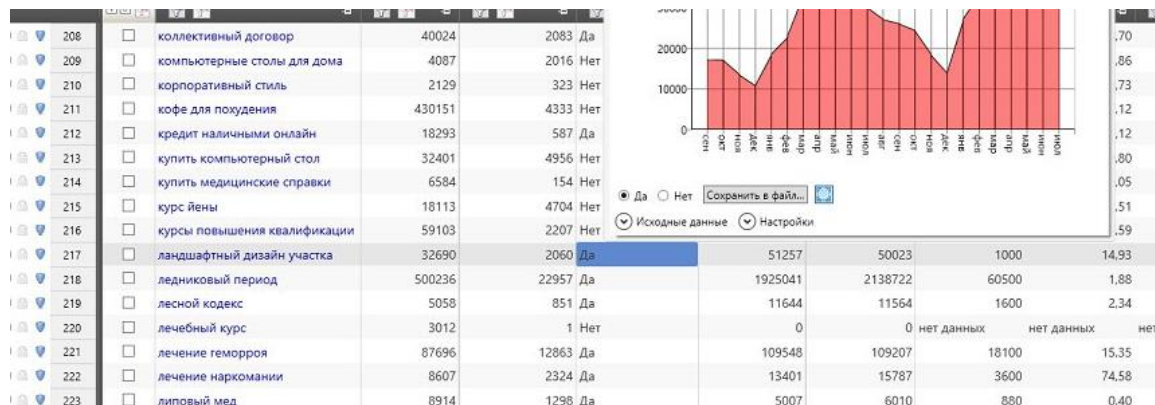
| | | | | | | | | | |
|---|---|---|---|---|---|---|---|---|---|
| 208 | | коллективный договор | 40024 | 2083 Да | | | | | ,70 |
| 209 | | компьютерные столы для дома | 4087 | 2016 Нет | | | | | ,86 |
| 210 | | корпоративный стиль | 2129 | 323 Нет | | | | | ,73 |
| 211 | | кофе для похудения | 430151 | 4333 Нет | | | | | ,12 |
| 212 | | кредит наличными онлайн | 18293 | 587 Да | | | | | ,12 |
| 213 | | купить компьютерный стол | 32401 | 4956 Нет | | | | | ,80 |
| 214 | | купить медицинские справки | 6584 | 154 Нет | | | | | ,05 |
| 215 | | курс йены | 18113 | 4704 Нет | | | | | ,51 |
| 216 | | курсы повышения квалификации | 59103 | 2207 Нет | | | | | ,59 |
| 217 | | ландшафтный дизайн участка | 32690 | 2060 Да | | 51257 | 50023 | 1000 | 14,93 |
| 218 | | ледниковый период | 500236 | 22957 Да | | 1925041 | 2138722 | 60500 | 1,88 |
| 219 | | лесной кодекс | 5058 | 851 Да | | 11644 | 11564 | 1600 | 2,34 |
| 220 | | лечебный курс | 3012 | 1 Нет | | 0 | 0 | нет данных | нет данных |
| 221 | | лечение геморроя | 87696 | 12863 Да | | 109548 | 109207 | 18100 | 15,35 |
| 222 | | лечение наркомании | 8607 | 2324 Да | | 13401 | 15787 | 3600 | 74,58 |
| 223 | | липовый мед | 8914 | 1298 Да | | 5007 | 6010 | 880 | 0,40 |

20000
10000
0
сен окт ноя дек янв фев мар апр май июн июл авг сен окт ноя дек янв фев мар апр май июн июл

Да Нет Сохранить в файл...
Исходные данные Настройки